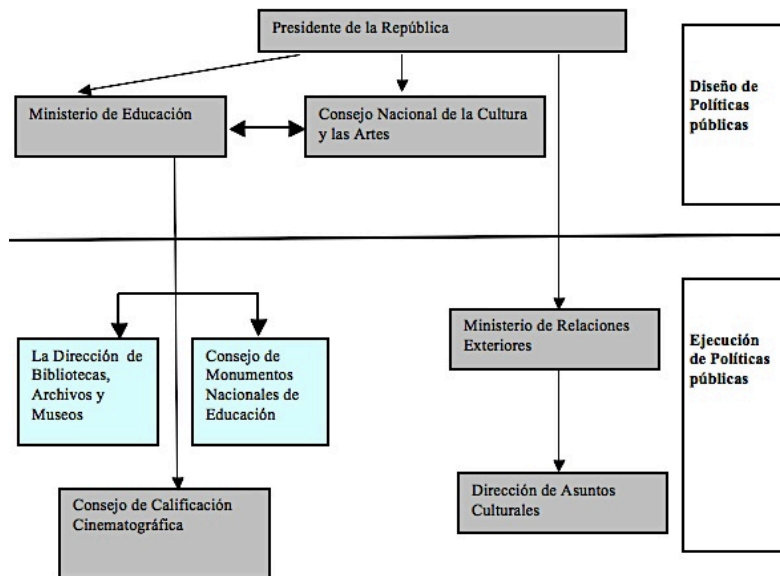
Presidente de la República

Ministerio de Educación

Consejo Nacional de la Cultura y las Artes

Diseño de Políticas públicas

La Dirección de Bibliotecas, Archivos y Museos

Consejo de Monumentos Nacionales de Educación

Ministerio de Relaciones Exteriores

Ejecución de Políticas públicas

Consejo de Calificación Cinematográfica

Dirección de Asuntos Culturales